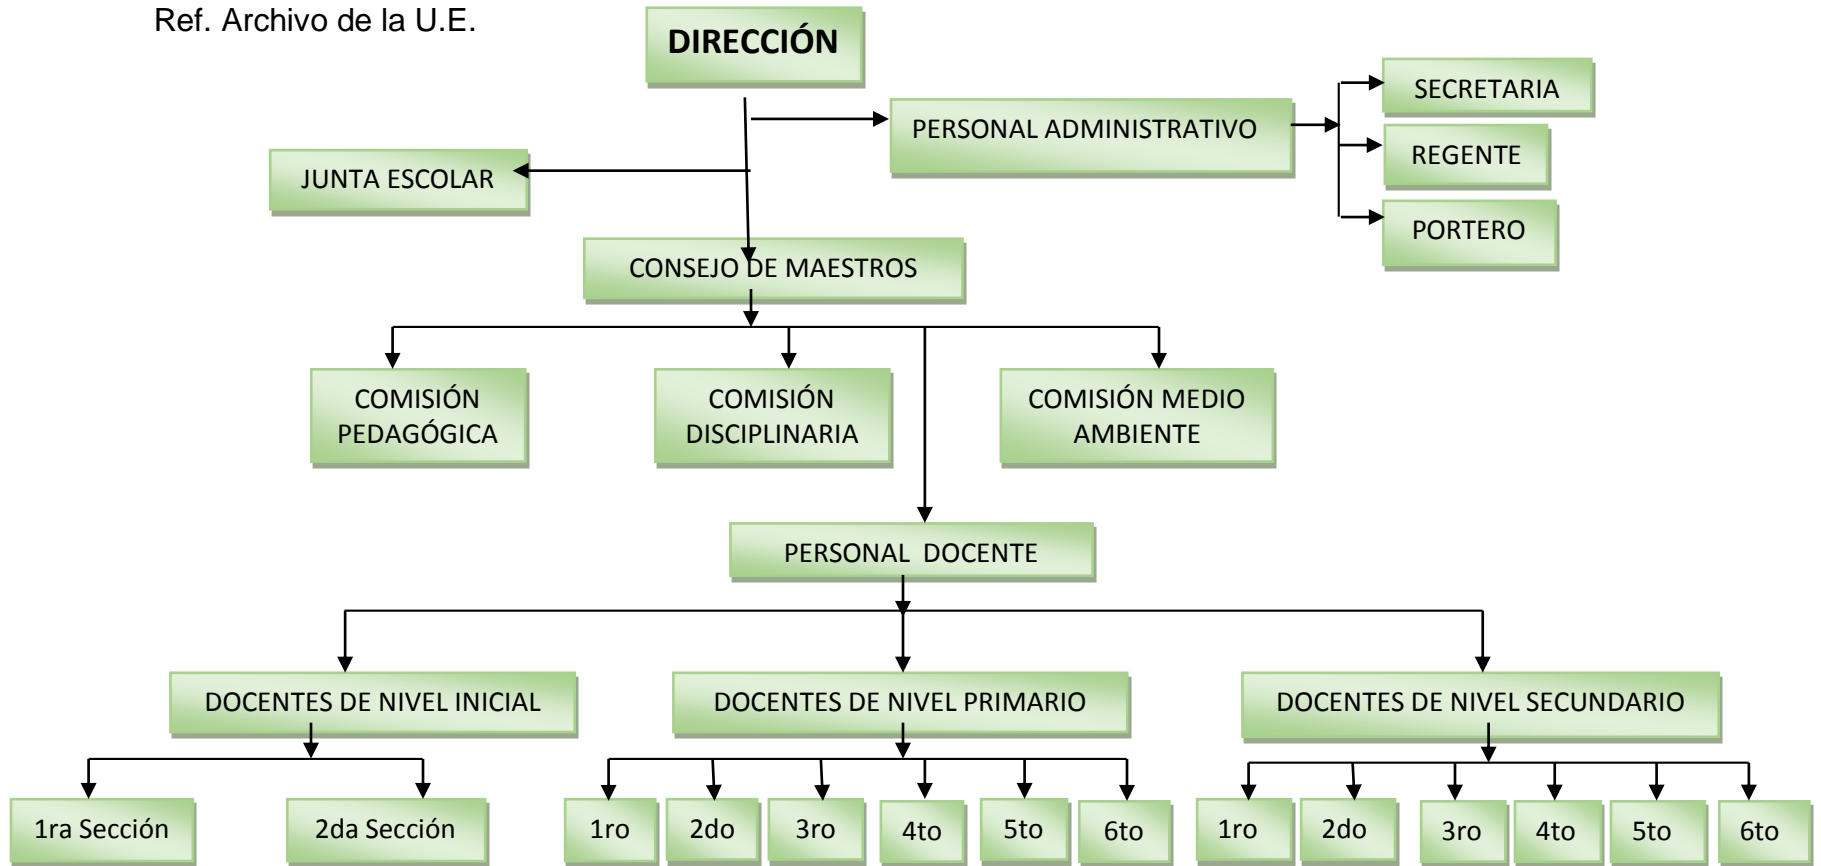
Ref. Archivo de la U.E.

DIRECCIÓN

PERSONAL ADMINISTRATIVO

SECRETARIA

REGENTE

PORTERO

JUNTA ESCOLAR

CONSEJO DE MAESTROS

COMISIÓN PEDAGÓGICA

COMISIÓN DISCIPLINARIA

COMISIÓN MEDIO AMBIENTE

PERSONAL DOCENTE

DOCENTES DE NIVEL INICIAL

DOCENTES DE NIVEL PRIMARIO

DOCENTES DE NIVEL SECUNDARIO

1ra Sección

2da Sección

1ro

2do

3ro

4to

5to

6to

1ro

2do

3ro

4to

5to

6to